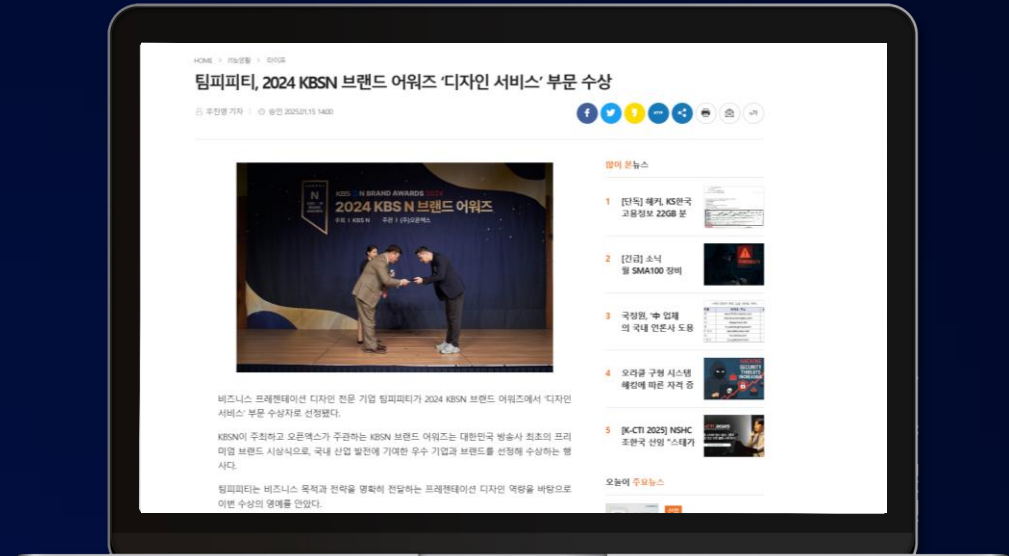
HOME > IT/생활 > 라이프

팀피피티, 2024 KBSN 브랜드 어워즈 '디자인 서비스' 부문 수상

주진영 기자 승인 2025.01.15 14:00

KBS N BRAND AWARDS 2024

2024 KBS N 브랜드 어워즈

주최 | KBS N 주관 | (주)오픈엑스

비즈니스 프레젠테이션 디자인 전문 기업 팀피피티가 2024 KBSN 브랜드 어워즈에서 '디자인 서비스' 부문 수상자로 선정됐다.

KBSN이 주최하고 오픈엑스가 주관하는 KBSN 브랜드 어워즈는 대한민국 방송사 최초의 프리미엄 브랜드 시상식으로, 국내 산업 발전에 기여한 우수 기업과 브랜드를 선정해 수상하는 행사다.

팀피피티는 비즈니스 목적과 전략을 명확히 전달하는 프레젠테이션 디자인 역량을 바탕으로 이번 수상의 영예를 안았다.

많이 본 뉴스

1 [단독] 해커, KS한국 고용정보 22GB 분

2 [긴급] 소닉 월 SMA100 장비

3 국정원, '中 업체 의 국내 언론사 도용

4 오라클 구형 시스템 해킹에 따른 자격 증

5 [K-CTI 2025] NSHC 조한국 선임 "스테가

오늘의 주요뉴스